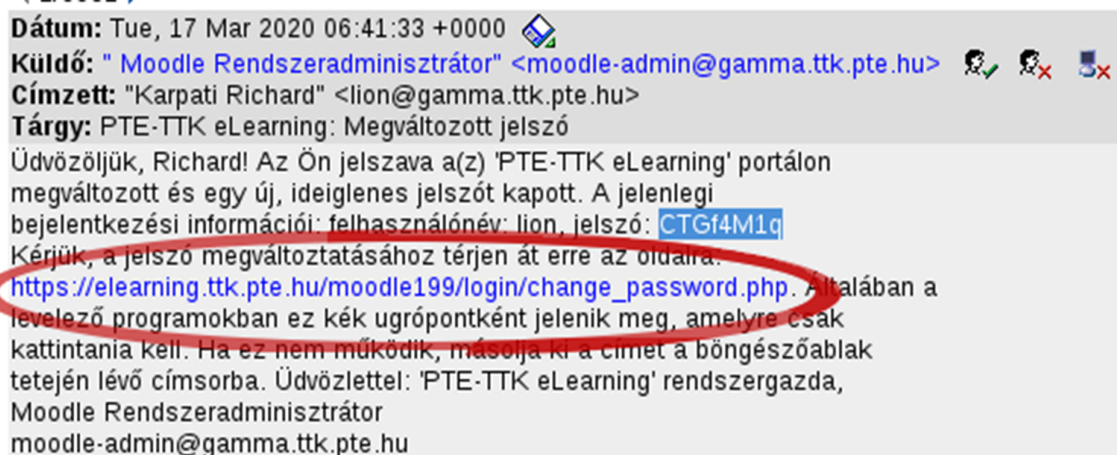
Dátum: Tue, 17 Mar 2020 06:41:33 +0000
Küldő: " Moodle Rendszeradminisztrátor" <moodle-admin@gamma.ttk.pte.hu>
Címzett: "Karpati Richard" <lion@gamma.ttk.pte.hu>
Tárgy: PTE-TTK eLearning: Megváltozott jelszó

Üdvözöljük, Richard! Az Ön jelszava a(z) 'PTE-TTK eLearning' portálon megváltozott és egy új, ideiglenes jelszót kapott. A jelenlegi bejelentkezési információi: felhasználónév: lion, jelszó: CTGf4M1q
Kérjük, a jelszó megváltoztatásához térjen át erre az oldalra: https://elearning.ttk.pte.hu/moodle199/login/change_password.php. Általában a levelező programokban ez kék ugrópontként jelenik meg, amelyre csak kattintania kell. Ha ez nem működik, másolja ki a címet a böngészőablak tetején lévő címsorba. Üdvözlettel: 'PTE-TTK eLearning' rendszergazda,
Moodle Rendszeradminisztrátor
moodle-admin@gamma.ttk.pte.hu